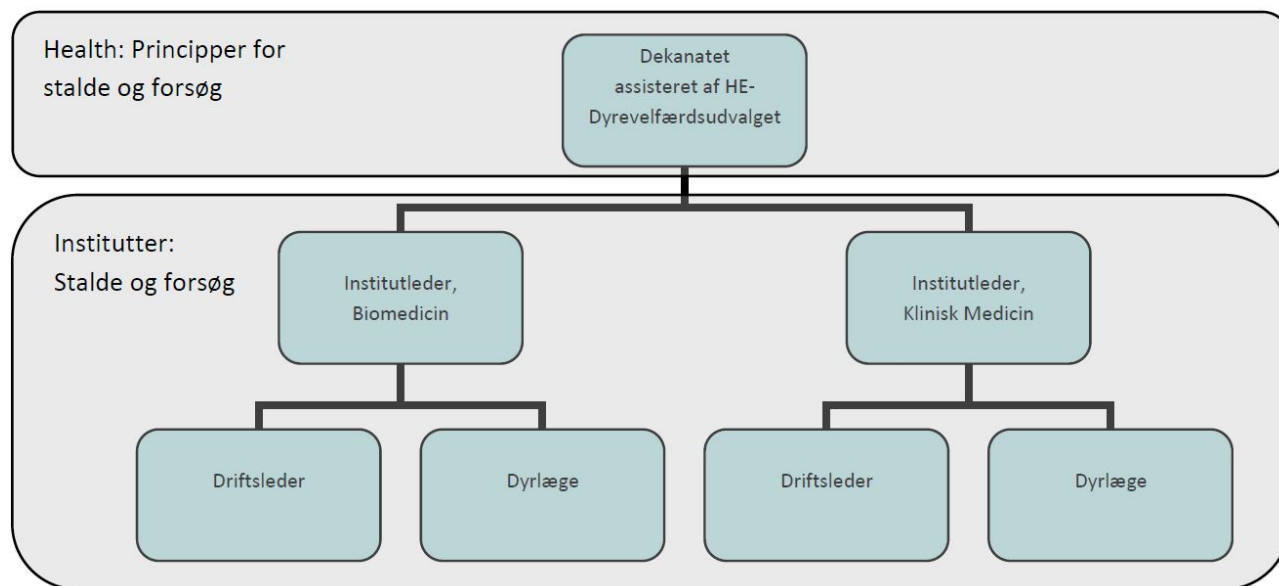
Health: Principper for stalde og forsøg

Dekanatet assisteret af HE-Dyrevelfærdsudvalget

Institutter:
Stalde og forsøg

Institutleder, Biomedicin

Institutleder, Klinisk Medicin

Driftsleder

Dyrlæge

Driftsleder

Dyrlæge